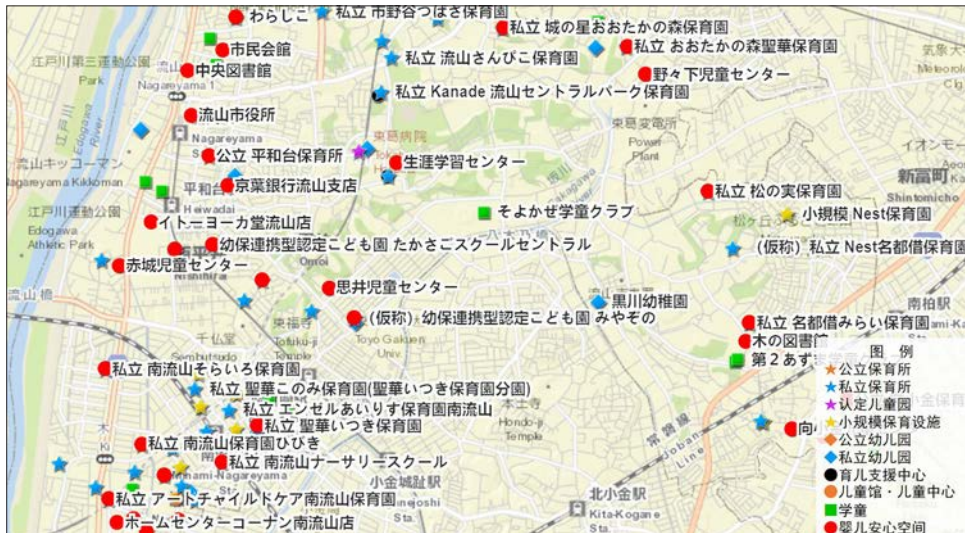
わらしこ
私立 市野谷つばさ保育園
私立 城の星おおたかの森保育園
市民会館
私立 おおたかの森聖華保育園
江戸川第三運動公園
Park
中央図書館
私立 流山さんぴこ保育園
野々下児童センター
Nagareyama 1
私立 Kanade 流山セントラルパーク保育園
流山市役所
Nagareyama
東葛病院
東葛変電所
Power Plant
流山キッコーマン
Nagareyama Kikkoman
公立 平和台保育所
生涯学習センター
京葉銀行流山支店
平和台
Heiwadai
新富町
Shintomicho
私立 松の実保育園
江戸川運動公園
Edogawa Athletic Park
イトーヨーカ堂流山店
そよかぜ学童クラブ
小規模 Nest保育園
幼保連携型認定こども園 たかさごスクールセントラル
Omori
赤城児童センター
(仮称) 私立 Nest名都借保育園
思井児童センター
流山橋
黒川幼稚園
南柏駅
(仮称) 幼保連携型認定こども園 みやその
私立 名都借みらい保育園
東福寺
Tofuku-ji Temple
Toyo Gakuen Univ
木の図書館
第2あず
千仏堂
Senbutsudo
私立 南流山そらいろ保育園
私立 聖華このみ保育園(聖華いつき保育園分園)
私立 エンゼルあいりす保育園南流山
私立 聖華いつき保育園
私立 南流山保育園ひびき
私立 南流山ナーサリースクール
Minami-Nagareyama
小金城趾駅
私立 アートチャイルドケア南流山保育園
ホームセンターコーナン南流山店
北小金駅
Kita-Kogane Sta
常磐線
Joban Line
本土寺
Hondo-ji Temple
向
图 例
公立保育所
私立保育所
认定儿童园
小规模保育设施
公立幼儿园
私立幼儿园
育儿支援中心
儿童馆・儿童中心
学童
婴儿安心空间